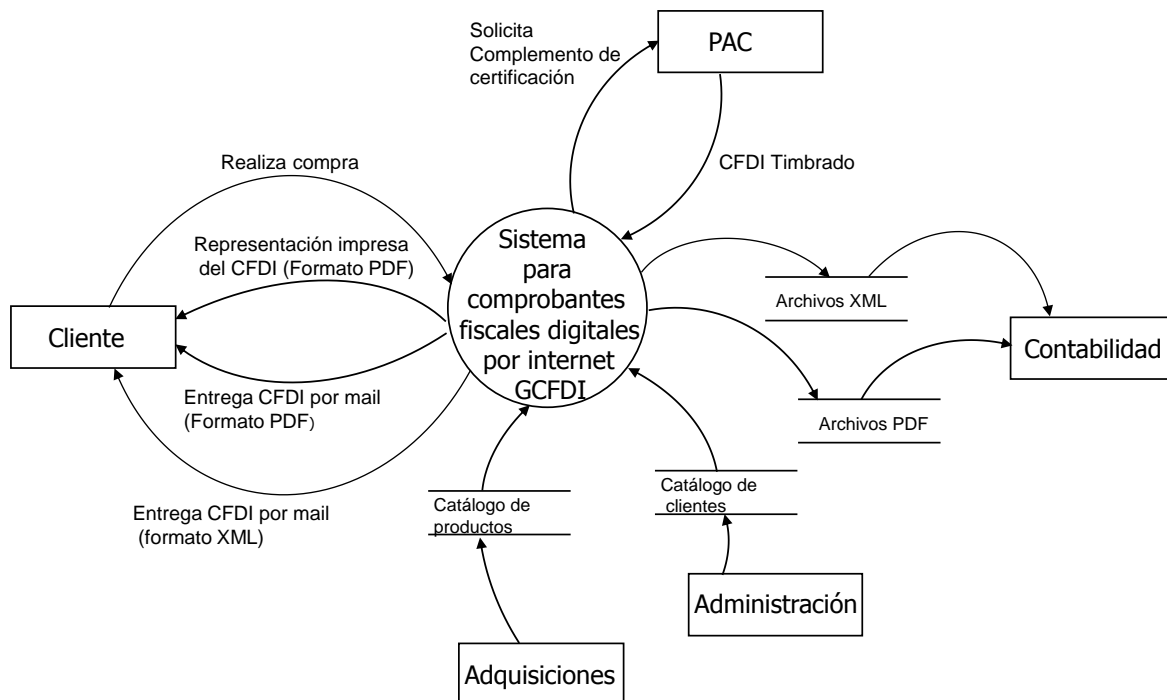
Solicita Complemento de certificación

PAC

CFDI Timbrado

Realiza compra

Representación impresa del CFDI (Formato PDF)

Sistema para comprobantes fiscales digitales por internet GCFDI

Archivos XML

Cliente

Contabilidad

Entrega CFDI por mail (Formato PDF)

Archivos PDF

Catálogo de clientes

Catálogo de productos

Entrega CFDI por mail (formato XML)

Administración

Adquisiciones